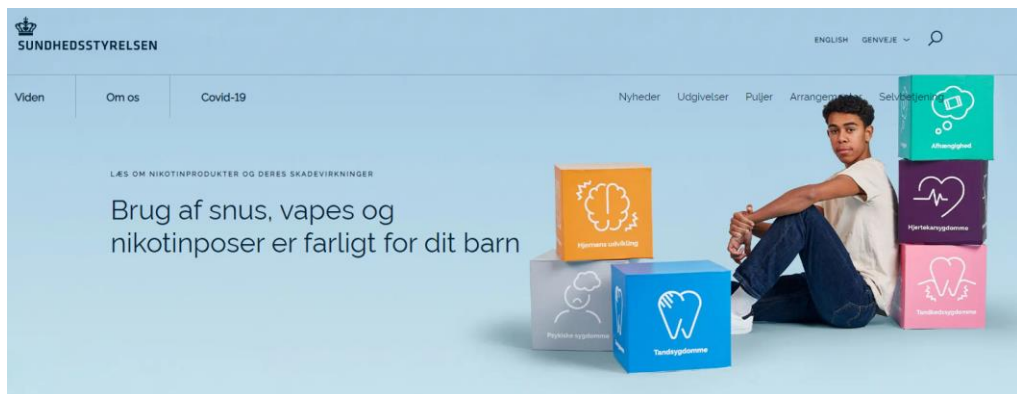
SUNDHEDSSTYRELSEN

ENGLISH GENVEJE

Viden Om os Covid-19

Nyheder Udgivelser Puljer Arrangem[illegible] Selvb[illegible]tjening

LÆS OM NIKOTINPRODUKTER OG DERES SKADEVIRKNINGER

Brug af snus, vapes og nikotinposer er farligt for dit barn

Hjernens udvikling

Psykiske sygdomme

Tandsygdomme

Afhængighed

Hjertekarsygdomme

Tandkødssygdomme